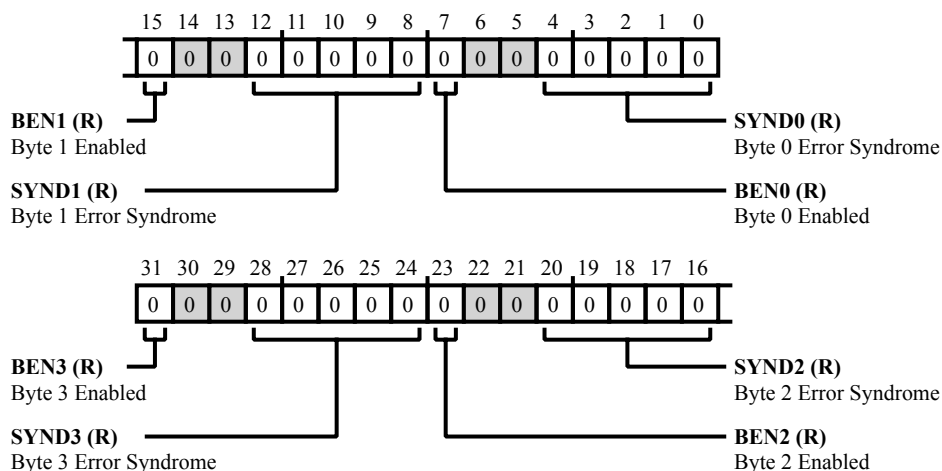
15 14 13 12 11 10 9 8 7 6 5 4 3 2 1 0

| 0 | 0 | 0 | 0 | 0 | 0 | 0 | 0 | 0 | 0 | 0 | 0 | 0 | 0 | 0 | 0 |
|---|---|---|---|---|---|---|---|---|---|---|---|---|---|---|---|

**BEN1 (R)**
Byte 1 Enabled

**SYND0 (R)**
Byte 0 Error Syndrome

**SYND1 (R)**
Byte 1 Error Syndrome

**BEN0 (R)**
Byte 0 Enabled

31 30 29 28 27 26 25 24 23 22 21 20 19 18 17 16

| 0 | 0 | 0 | 0 | 0 | 0 | 0 | 0 | 0 | 0 | 0 | 0 | 0 | 0 | 0 | 0 |
|---|---|---|---|---|---|---|---|---|---|---|---|---|---|---|---|

**BEN3 (R)**
Byte 3 Enabled

**SYND2 (R)**
Byte 2 Error Syndrome

**SYND3 (R)**
Byte 3 Error Syndrome

**BEN2 (R)**
Byte 2 Enabled